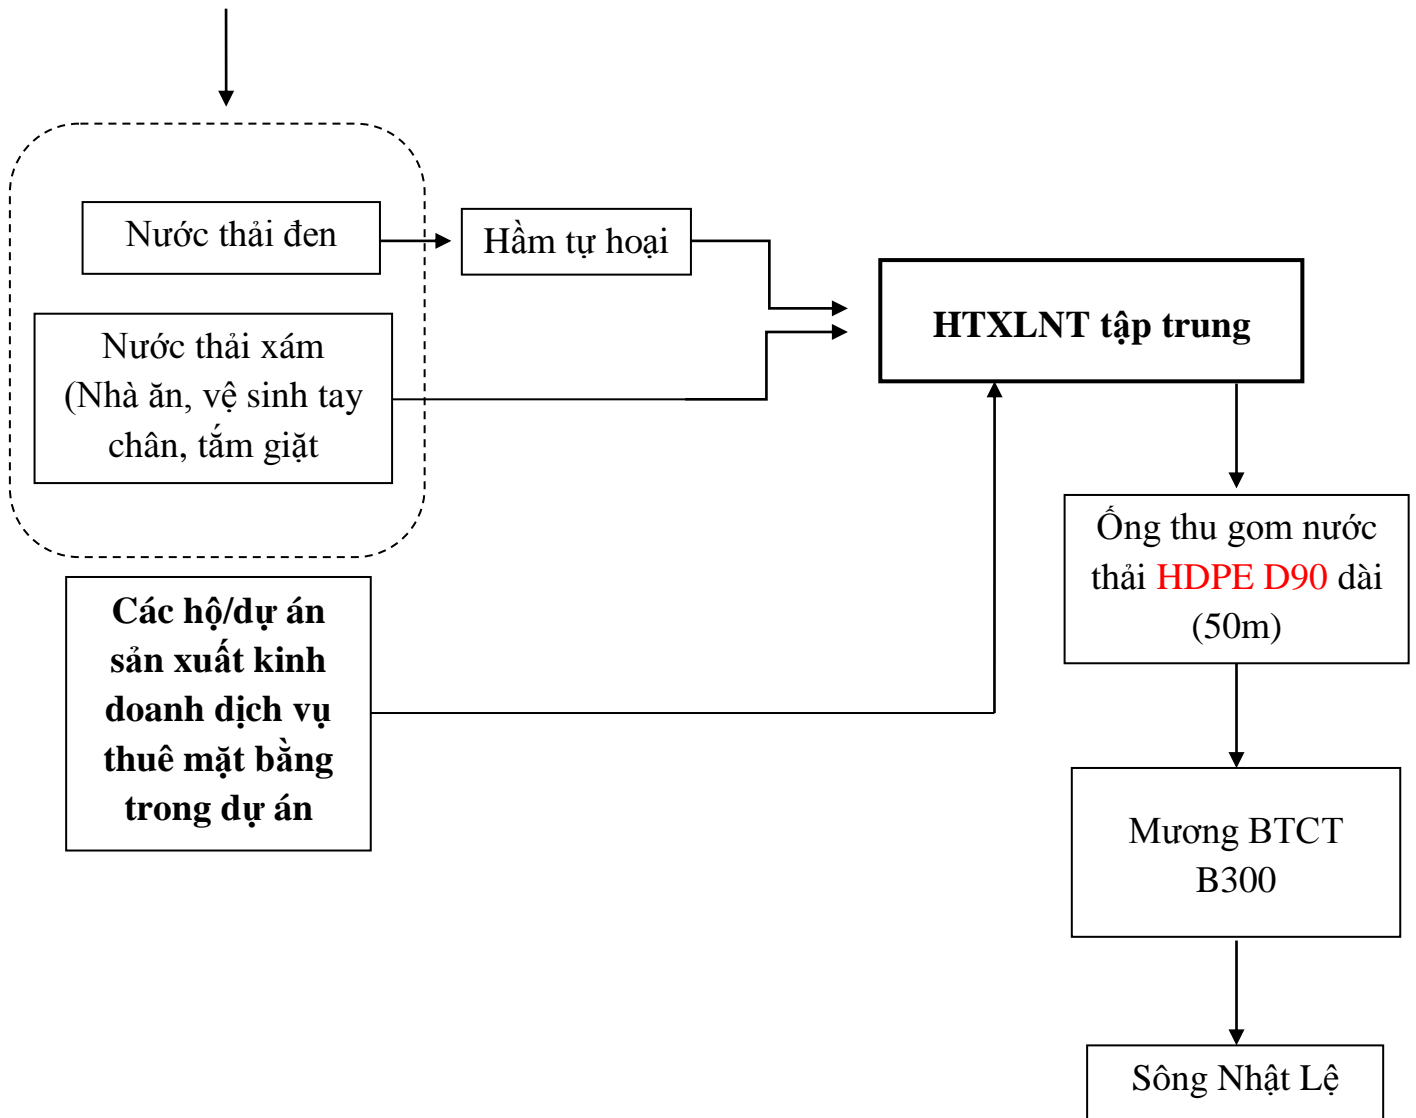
Nước thải đen

Hầm tự hoại

Nước thải xám (Nhà ăn, vệ sinh tay chân, tắm giặt

HTXLNT tập trung

Ống thu gom nước thải HDPE D90 dài (50m)

Các hộ/dự án sản xuất kinh doanh dịch vụ thuê mặt bằng trong dự án

Mương BTCT B300

Sông Nhật Lệ